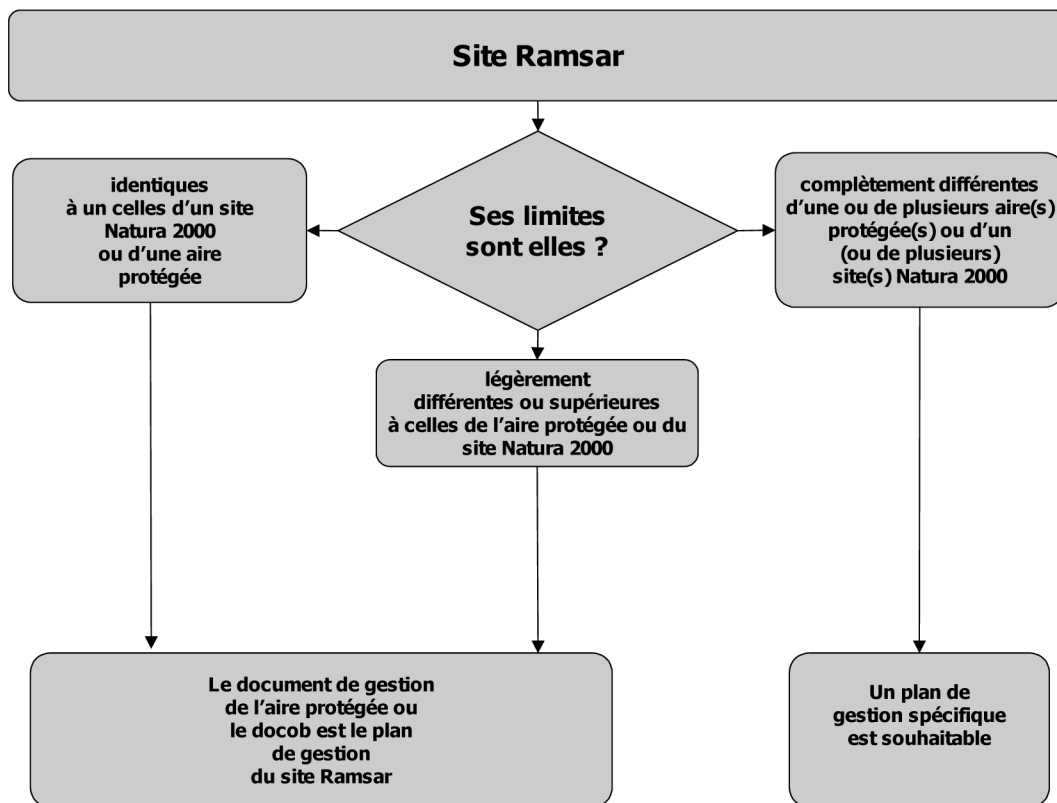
Site Ramsar

identiques à un celles d'un site Natura 2000 ou d'une aire protégée

Ses limites sont elles ?

complètement différentes d'une ou de plusieurs aire(s) protégée(s) ou d'un (ou de plusieurs) site(s) Natura 2000

légèrement différentes ou supérieures à celles de l'aire protégée ou du site Natura 2000

Le document de gestion de l'aire protégée ou le docob est le plan de gestion du site Ramsar

Un plan de gestion spécifique est souhaitable